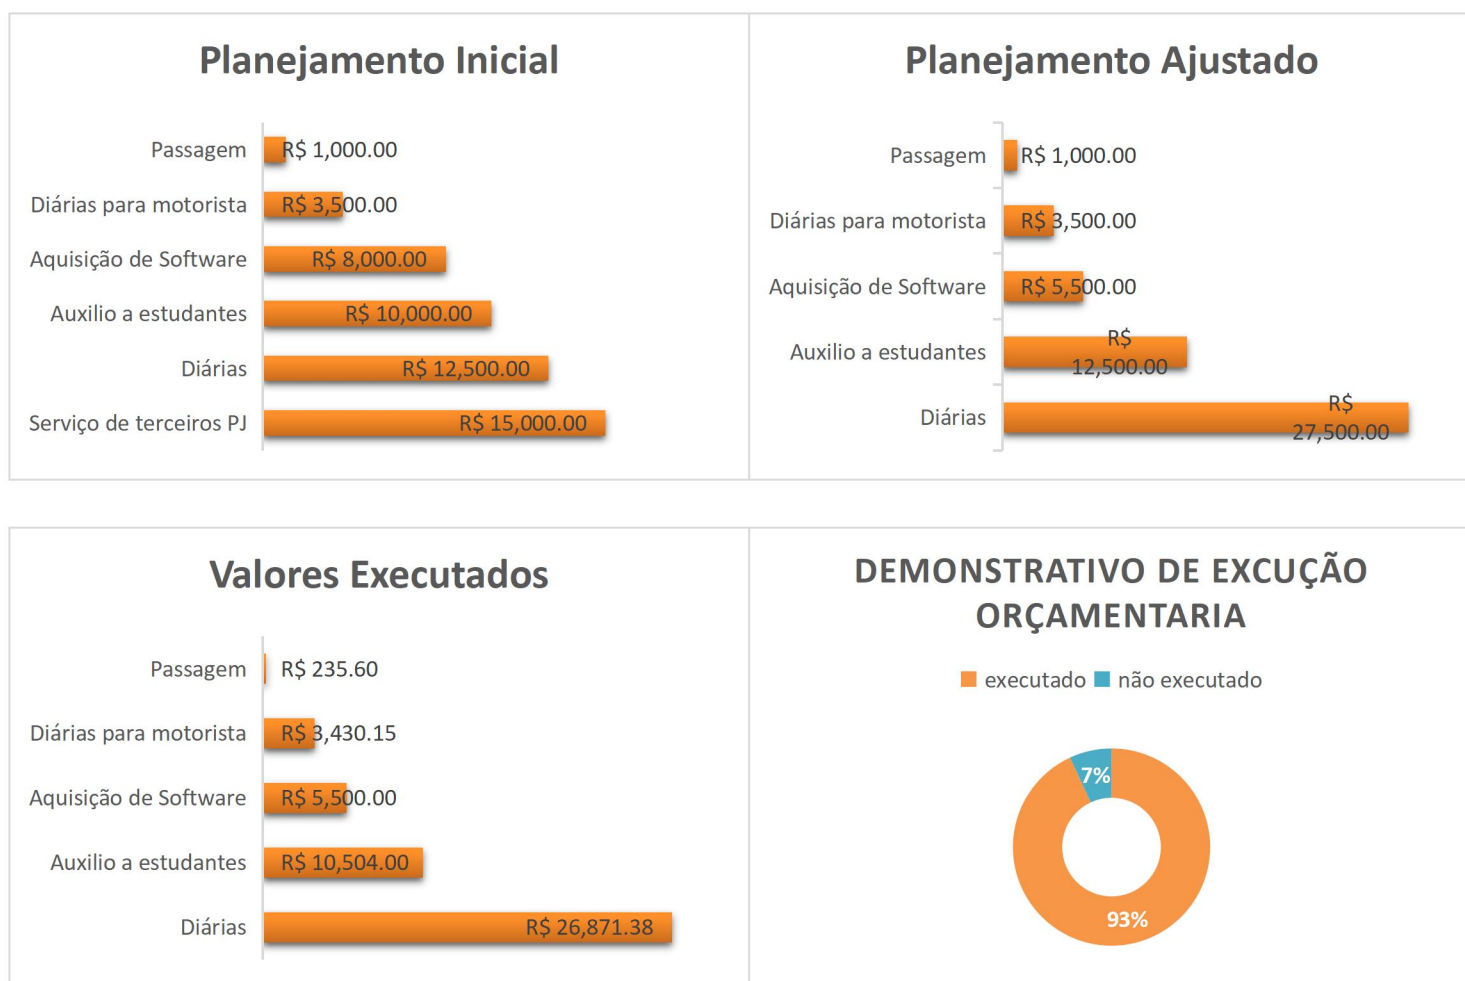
Planejamento Inicial

Passagem R$ 1,000.00
Diárias para motorista R$ 3,500.00
Aquisição de Software R$ 8,000.00
Auxilio a estudantes R$ 10,000.00
Diárias R$ 12,500.00
Serviço de terceiros PJ R$ 15,000.00

Planejamento Ajustado

Passagem R$ 1,000.00
Diárias para motorista R$ 3,500.00
Aquisição de Software R$ 5,500.00
Auxilio a estudantes R$ 12,500.00
Diárias R$ 27,500.00

Valores Executados

Passagem R$ 235.60
Diárias para motorista R$ 3,430.15
Aquisição de Software R$ 5,500.00
Auxilio a estudantes R$ 10,504.00
Diárias R$ 26,871.38

DEMONSTRATIVO DE EXCUÇÃO ORÇAMENTARIA

executado não executado

7%
93%